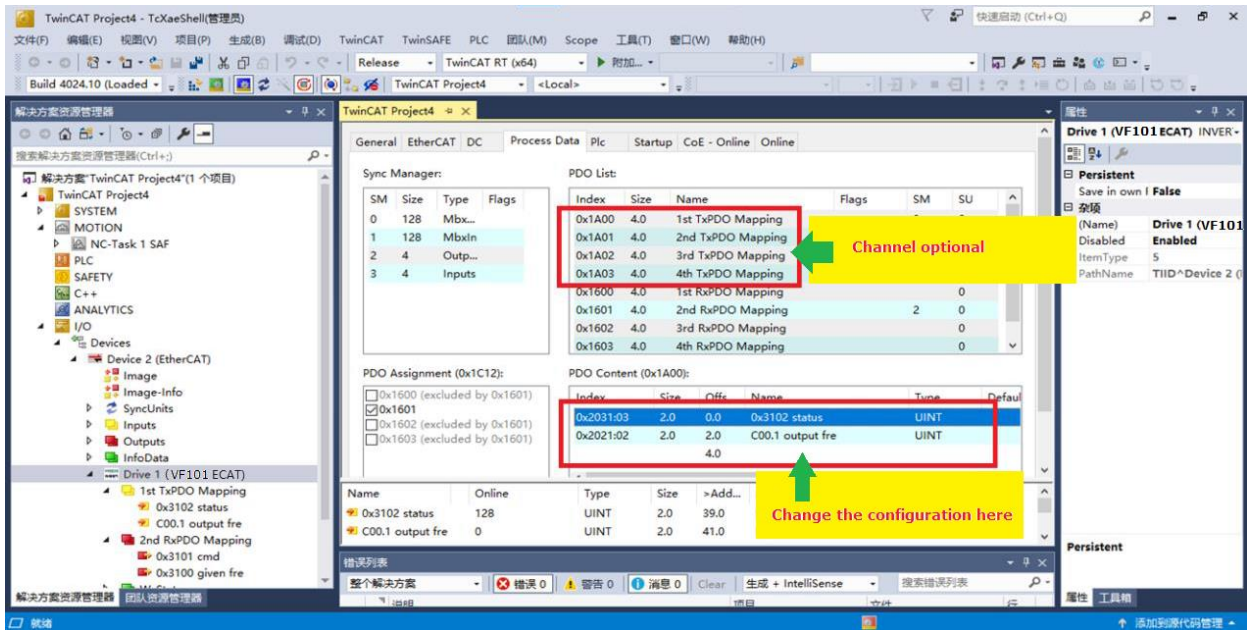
TwinCAT Project4 - TcXaeShell(管理员)

快速启动 (Ctrl+Q)

文件(F) 编辑(E) 视图(V) 项目(P) 生成(B) 调试(D) TwinCAT TwinSAFE PLC 团队(M) Scope 工具(T) 窗口(W) 帮助(H)

Release TwinCAT RT (x64) ▶ 附加...

Build 4024.10 (Loaded TwinCAT Project4 <Local>

解决方案资源管理器

搜索解决方案资源管理器(Ctrl+;)

解决方案"TwinCAT Project4"(1 个项目)
TwinCAT Project4
SYSTEM
MOTION
NC-Task 1 SAF
PLC
SAFETY
C++
ANALYTICS
I/O
Devices
Device 2 (EtherCAT)
Image
Image-Info
SyncUnits
Inputs
Outputs
InfoData
Drive 1 (VF101 ECAT)
1st TxPDO Mapping
0x3102 status
C00.1 output fre
2nd RxPDO Mapping
0x3101 cmd
0x3100 given fre

解决方案资源管理器 团队资源管理器

TwinCAT Project4

General EtherCAT DC Process Data Plc Startup CoE - Online Online

Sync Manager:

| SM | Size | Type | Flags |
|---|---|---|---|
| 0 | 128 | Mbx... | |
| 1 | 128 | MbxIn | |
| 2 | 4 | Outp... | |
| 3 | 4 | Inputs | |

PDO List:

| Index | Size | Name | Flags | SM | SU |
|---|---|---|---|---|---|
| 0x1A00 | 4.0 | 1st TxPDO Mapping | | | |
| 0x1A01 | 4.0 | 2nd TxPDO Mapping | | | |
| 0x1A02 | 4.0 | 3rd TxPDO Mapping | | | |
| 0x1A03 | 4.0 | 4th TxPDO Mapping | | | |
| 0x1600 | 4.0 | 1st RxPDO Mapping | | | 0 |
| 0x1601 | 4.0 | 2nd RxPDO Mapping | | 2 | 0 |
| 0x1602 | 4.0 | 3rd RxPDO Mapping | | | 0 |
| 0x1603 | 4.0 | 4th RxPDO Mapping | | | 0 |

Channel optional

PDO Assignment (0x1C12):
0x1600 (excluded by 0x1601)
0x1601
0x1602 (excluded by 0x1601)
0x1603 (excluded by 0x1601)

PDO Content (0x1A00):

| Index | Size | Offs | Name | Type | Defaul |
|---|---|---|---|---|---|
| 0x2031:03 | 2.0 | 0.0 | 0x3102 status | UINT | |
| 0x2021:02 | 2.0 | 2.0 | C00.1 output fre | UINT | |
| | | 4.0 | | | |

Change the configuration here

| Name | Online | Type | Size | >Add... |
|---|---|---|---|---|
| 0x3102 status | 128 | UINT | 2.0 | 39.0 |
| C00.1 output fre | 0 | UINT | 2.0 | 41.0 |

错误列表
整个解决方案 错误 0 警告 0 消息 0 Clear 生成 + IntelliSense 搜索错误列表
说明 项目 文件

属性
Drive 1 (VF101 ECAT) INVER
Persistent
Save in own I False
杂项
(Name) Drive 1 (VF101
Disabled Enabled
ItemType 5
PathName TIID^Device 2 (
Persistent
属性 工具箱

就绪 添加到源代码管理